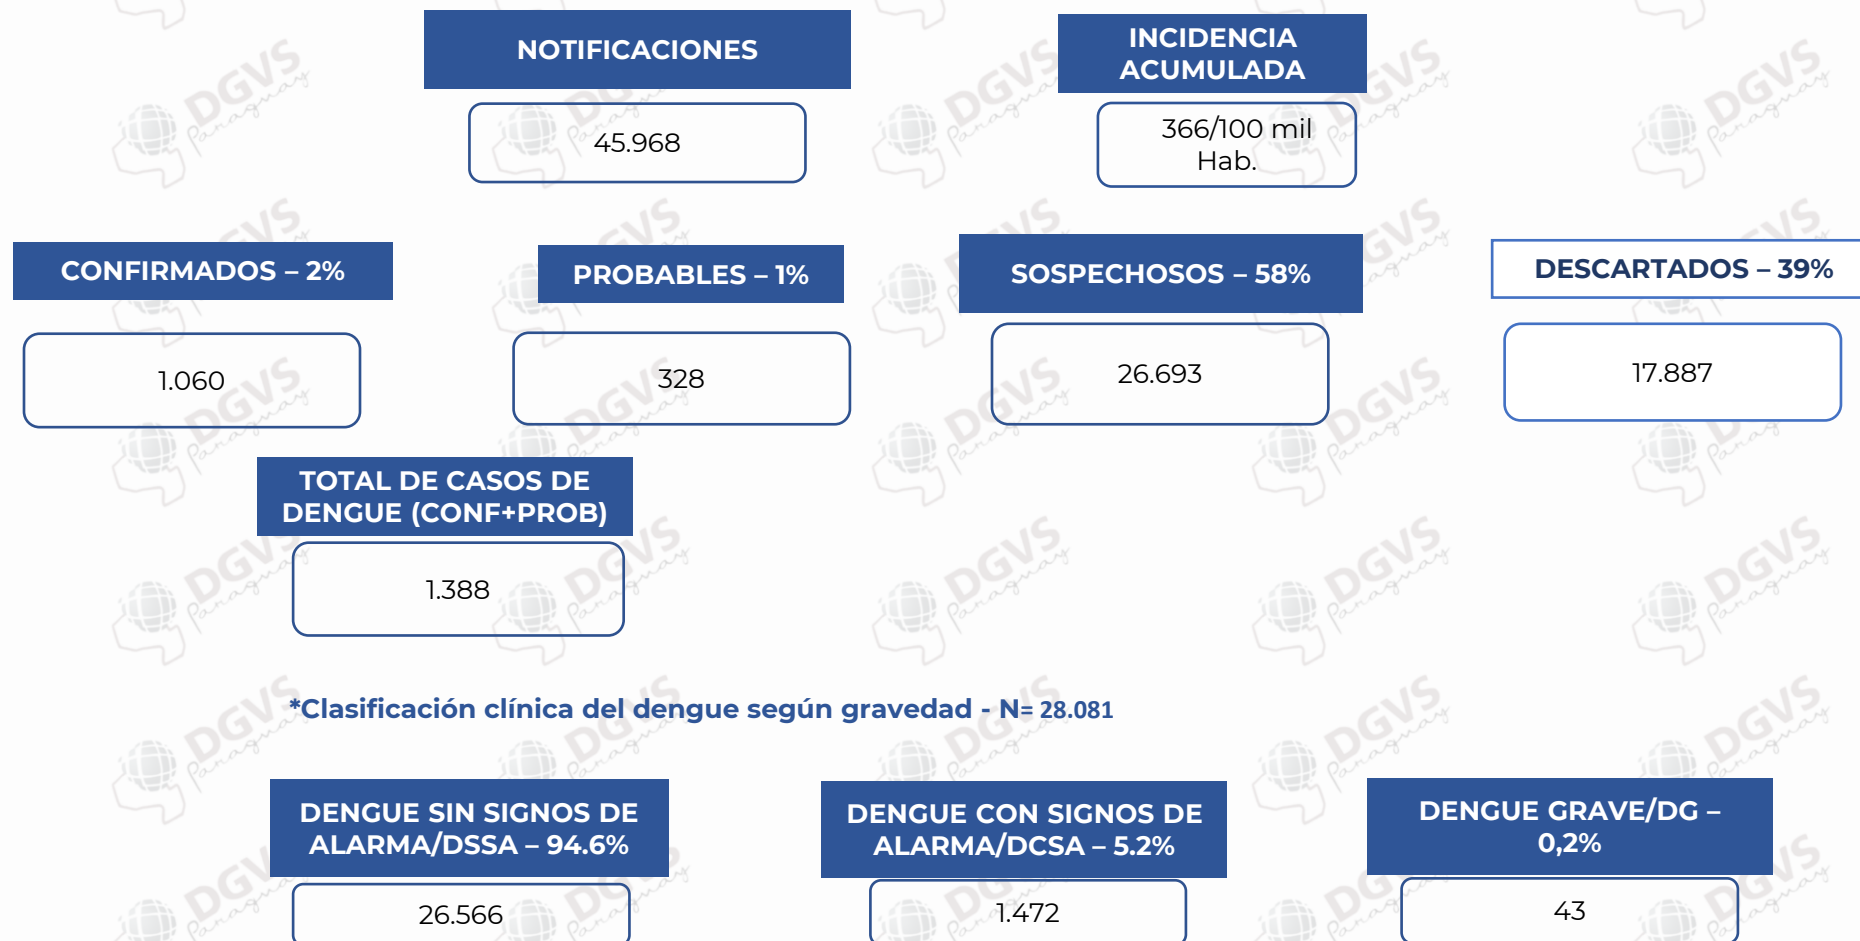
NOTIFICACIONES

45.968

INCIDENCIA ACUMULADA

366/100 mil Hab.

CONFIRMADOS – 2%

1.060

PROBABLES – 1%

328

SOSPECHOSOS – 58%

26.693

DESCARTADOS – 39%

17.887

TOTAL DE CASOS DE DENGUE (CONF+PROB)

1.388

*Clasificación clínica del dengue según gravedad - N= 28.081

DENGUE SIN SIGNOS DE ALARMA/DSSA – 94.6%

26.566

DENGUE CON SIGNOS DE ALARMA/DCSA – 5.2%

1.472

DENGUE GRAVE/DG – 0,2%

43